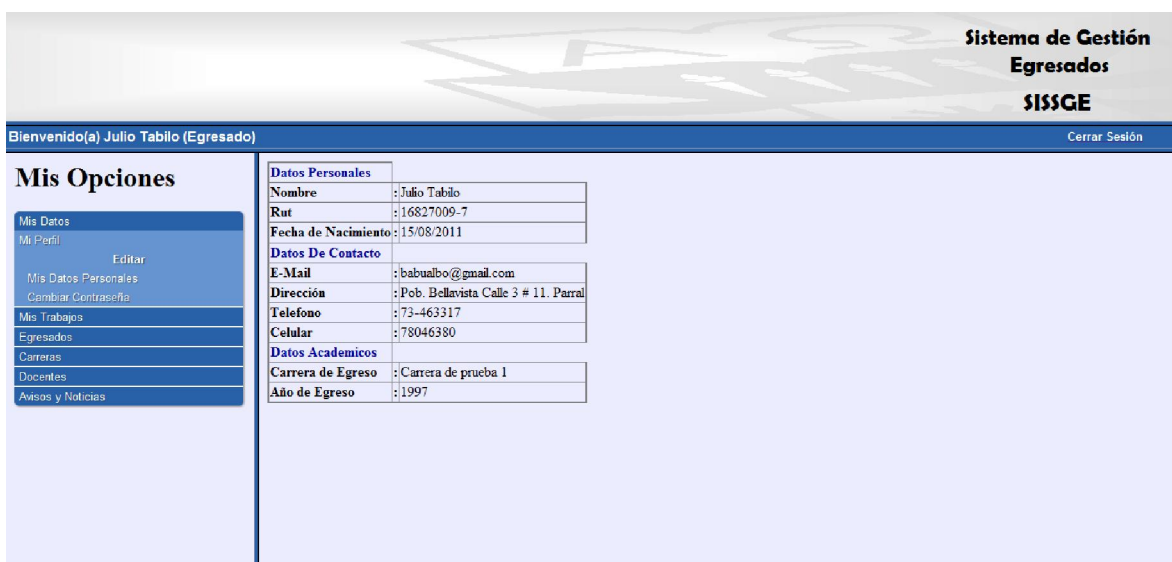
Sistema de Gestión Egresados
SISSGE

Bienvenido(a) Julio Tabilo (Egresado)
Cerrar Sesión

Mis Opciones

Mis Datos
Mi Perfil
Editar
Mis Datos Personales
Cambiar Contraseña
Mis Trabajos
Egresados
Carreras
Docentes
Avisos y Noticias

| Datos Personales | |
|---|---|
| Nombre | : Julio Tabilo |
| Rut | : 16827009-7 |
| Fecha de Nacimiento | : 15/08/2011 |
| Datos De Contacto | |
| E-Mail | : babualbo@gmail.com |
| Dirección | : Pob. Bellavista Calle 3 # 11. Parral |
| Telefono | : 73-463317 |
| Celular | : 78046380 |
| Datos Academicos | |
| Carrera de Egreso | : Carrera de prueba 1 |
| Año de Egreso | : 1997 |